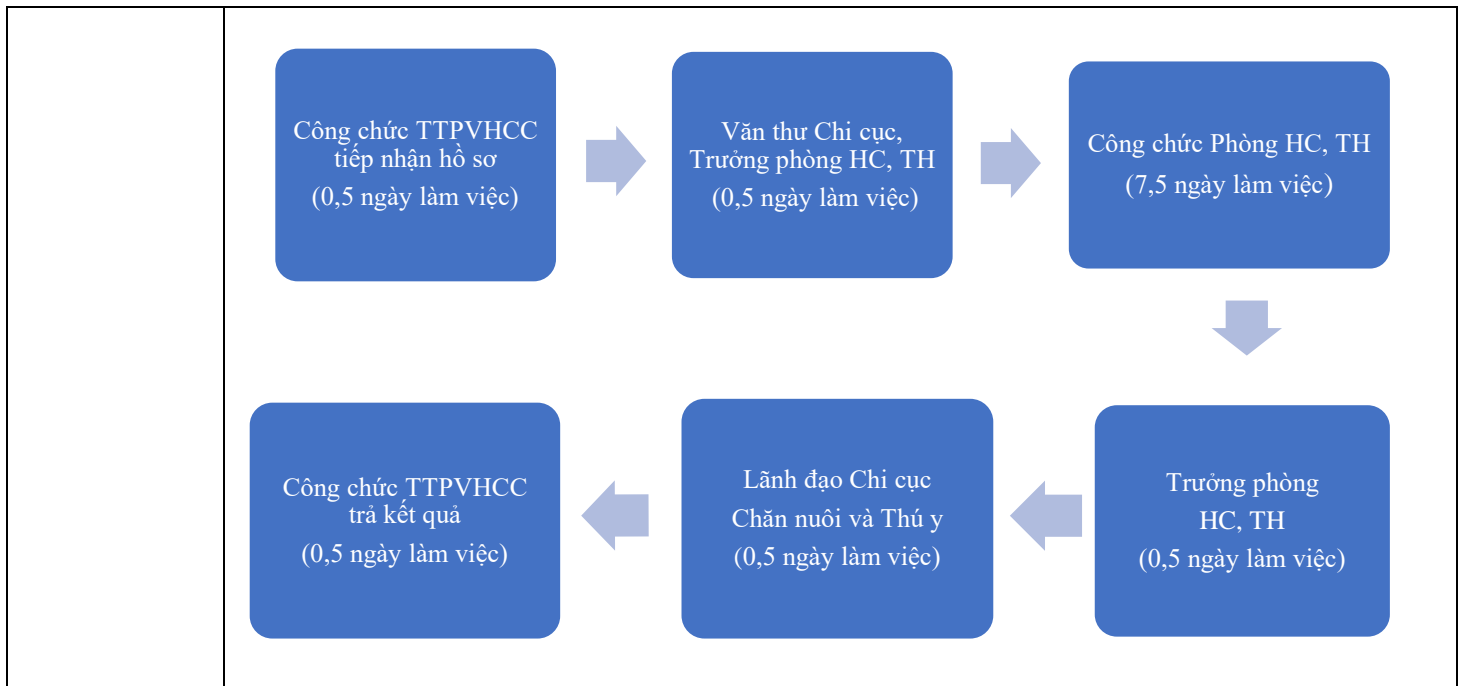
Công chức TTPVHCC tiếp nhận hồ sơ
(0,5 ngày làm việc)

Văn thư Chi cục, Trưởng phòng HC, TH
(0,5 ngày làm việc)

Công chức Phòng HC, TH
(7,5 ngày làm việc)

Trưởng phòng HC, TH
(0,5 ngày làm việc)

Lãnh đạo Chi cục Chăn nuôi và Thú y
(0,5 ngày làm việc)

Công chức TTPVHCC trả kết quả
(0,5 ngày làm việc)